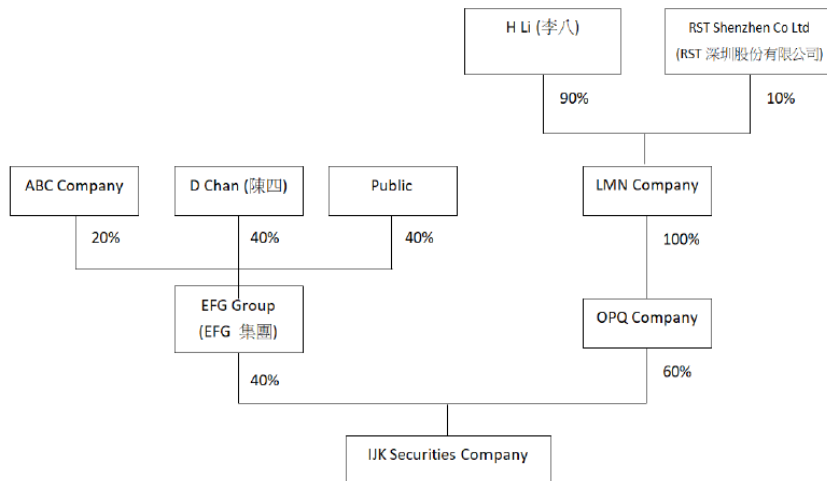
H Li (李八)

RST Shenzhen Co Ltd
(RST 深圳股份有限公司)

90%

10%

ABC Company

D Chan (陳四)

Public

LMN Company

20%

40%

40%

100%

EFG Group
(EFG 集團)

OPQ Company

40%

60%

IJK Securities Company